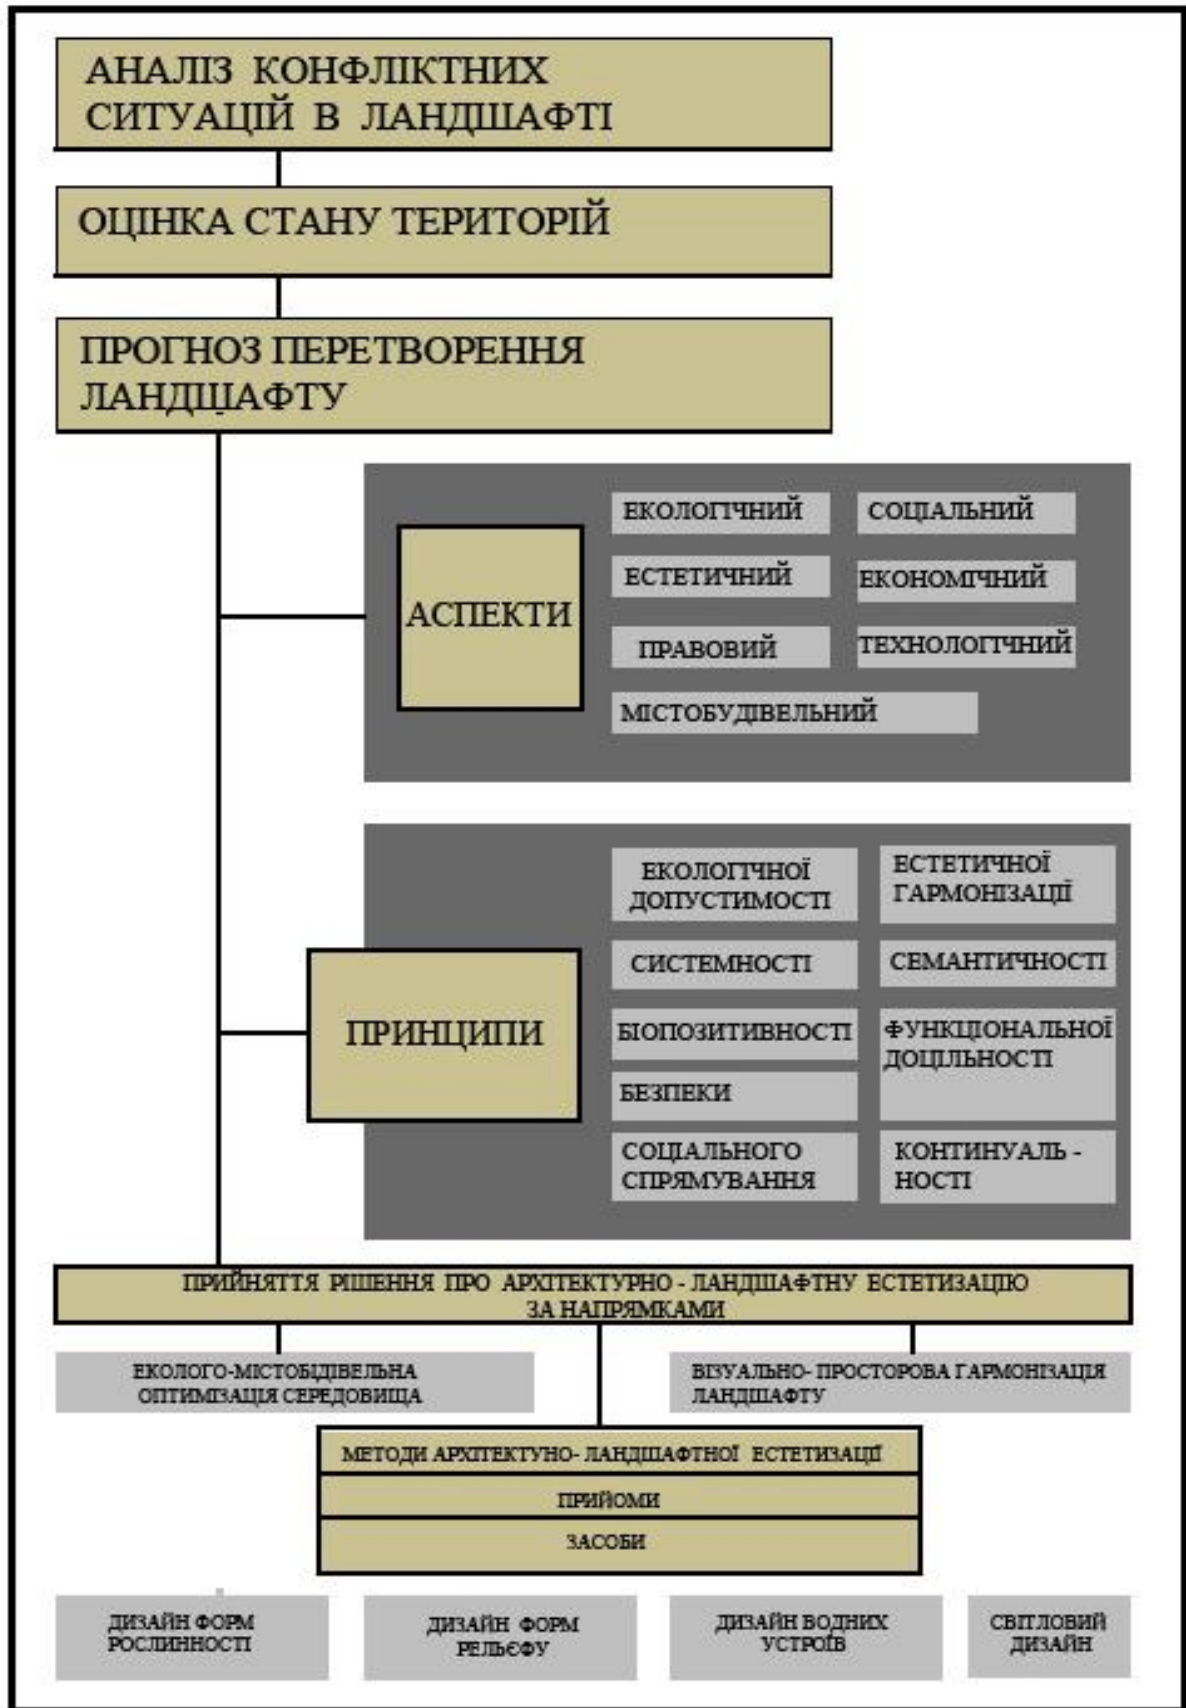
АНАЛІЗ КОНФЛІКТНИХ СИТУАЦІЙ В ЛАНДШАФТІ

ОЦІНКА СТАНУ ТЕРИТОРІЙ

ПРОГНОЗ ПЕРЕТВОРЕННЯ ЛАНДШАФТУ

АСПЕКТИ

ЕКОЛОГІЧНИЙ

СОЦІАЛЬНИЙ

ЕСТЕТИЧНИЙ

ЕКОНОМІЧНИЙ

ПРАВОВИЙ

ТЕХНОЛОГІЧНИЙ

МІСТОБУДІВЕЛЬНИЙ

ПРИНЦИПИ

ЕКОЛОГІЧНОЇ ДОПУСТИМОСТІ

ЕСТЕТИЧНОЇ ГАРМОНІЗАЦІЇ

СИСТЕМНОСТІ

СЕМАНТИЧНОСТІ

БІОПОЗИТИВНОСТІ

ФУНКЦІОНАЛЬНОЇ ДОЦІЛЬНОСТІ

БЕЗПЕКИ

СОЦІАЛЬНОГО СПРЯМУВАННЯ

КОНТИНУАЛЬ - НОСТІ

ПРИЙНЯТТЯ РІШЕННЯ ПРО АРХІТЕКТУРНО - ЛАНДШАФТНУ ЕСТЕТИЗАЦІЮ ЗА НАПРЯМКАМИ

ЕКОЛОГО-МІСТОБІДІВЕЛЬНА ОПТИМІЗАЦІЯ СЕРЕДОВИЩА

ВІЗУАЛЬНО- ПРОСТОРОВА ГАРМОНІЗАЦІЯ ЛАНДШАФТУ

МЕТОДИ АРХІТЕКТУНО- ЛАНДШАФТНОЇ ЕСТЕТИЗАЦІЇ

ПРИЙОМИ

ЗАСОБИ

ДИЗАЙН ФОРМ РОСЛИННОСТІ

ДИЗАЙН ФОРМ РЕЛЬЄФУ

ДИЗАЙН ВОДНИХ УСТРОЇВ

СВІТЛОВИЙ ДИЗАЙН